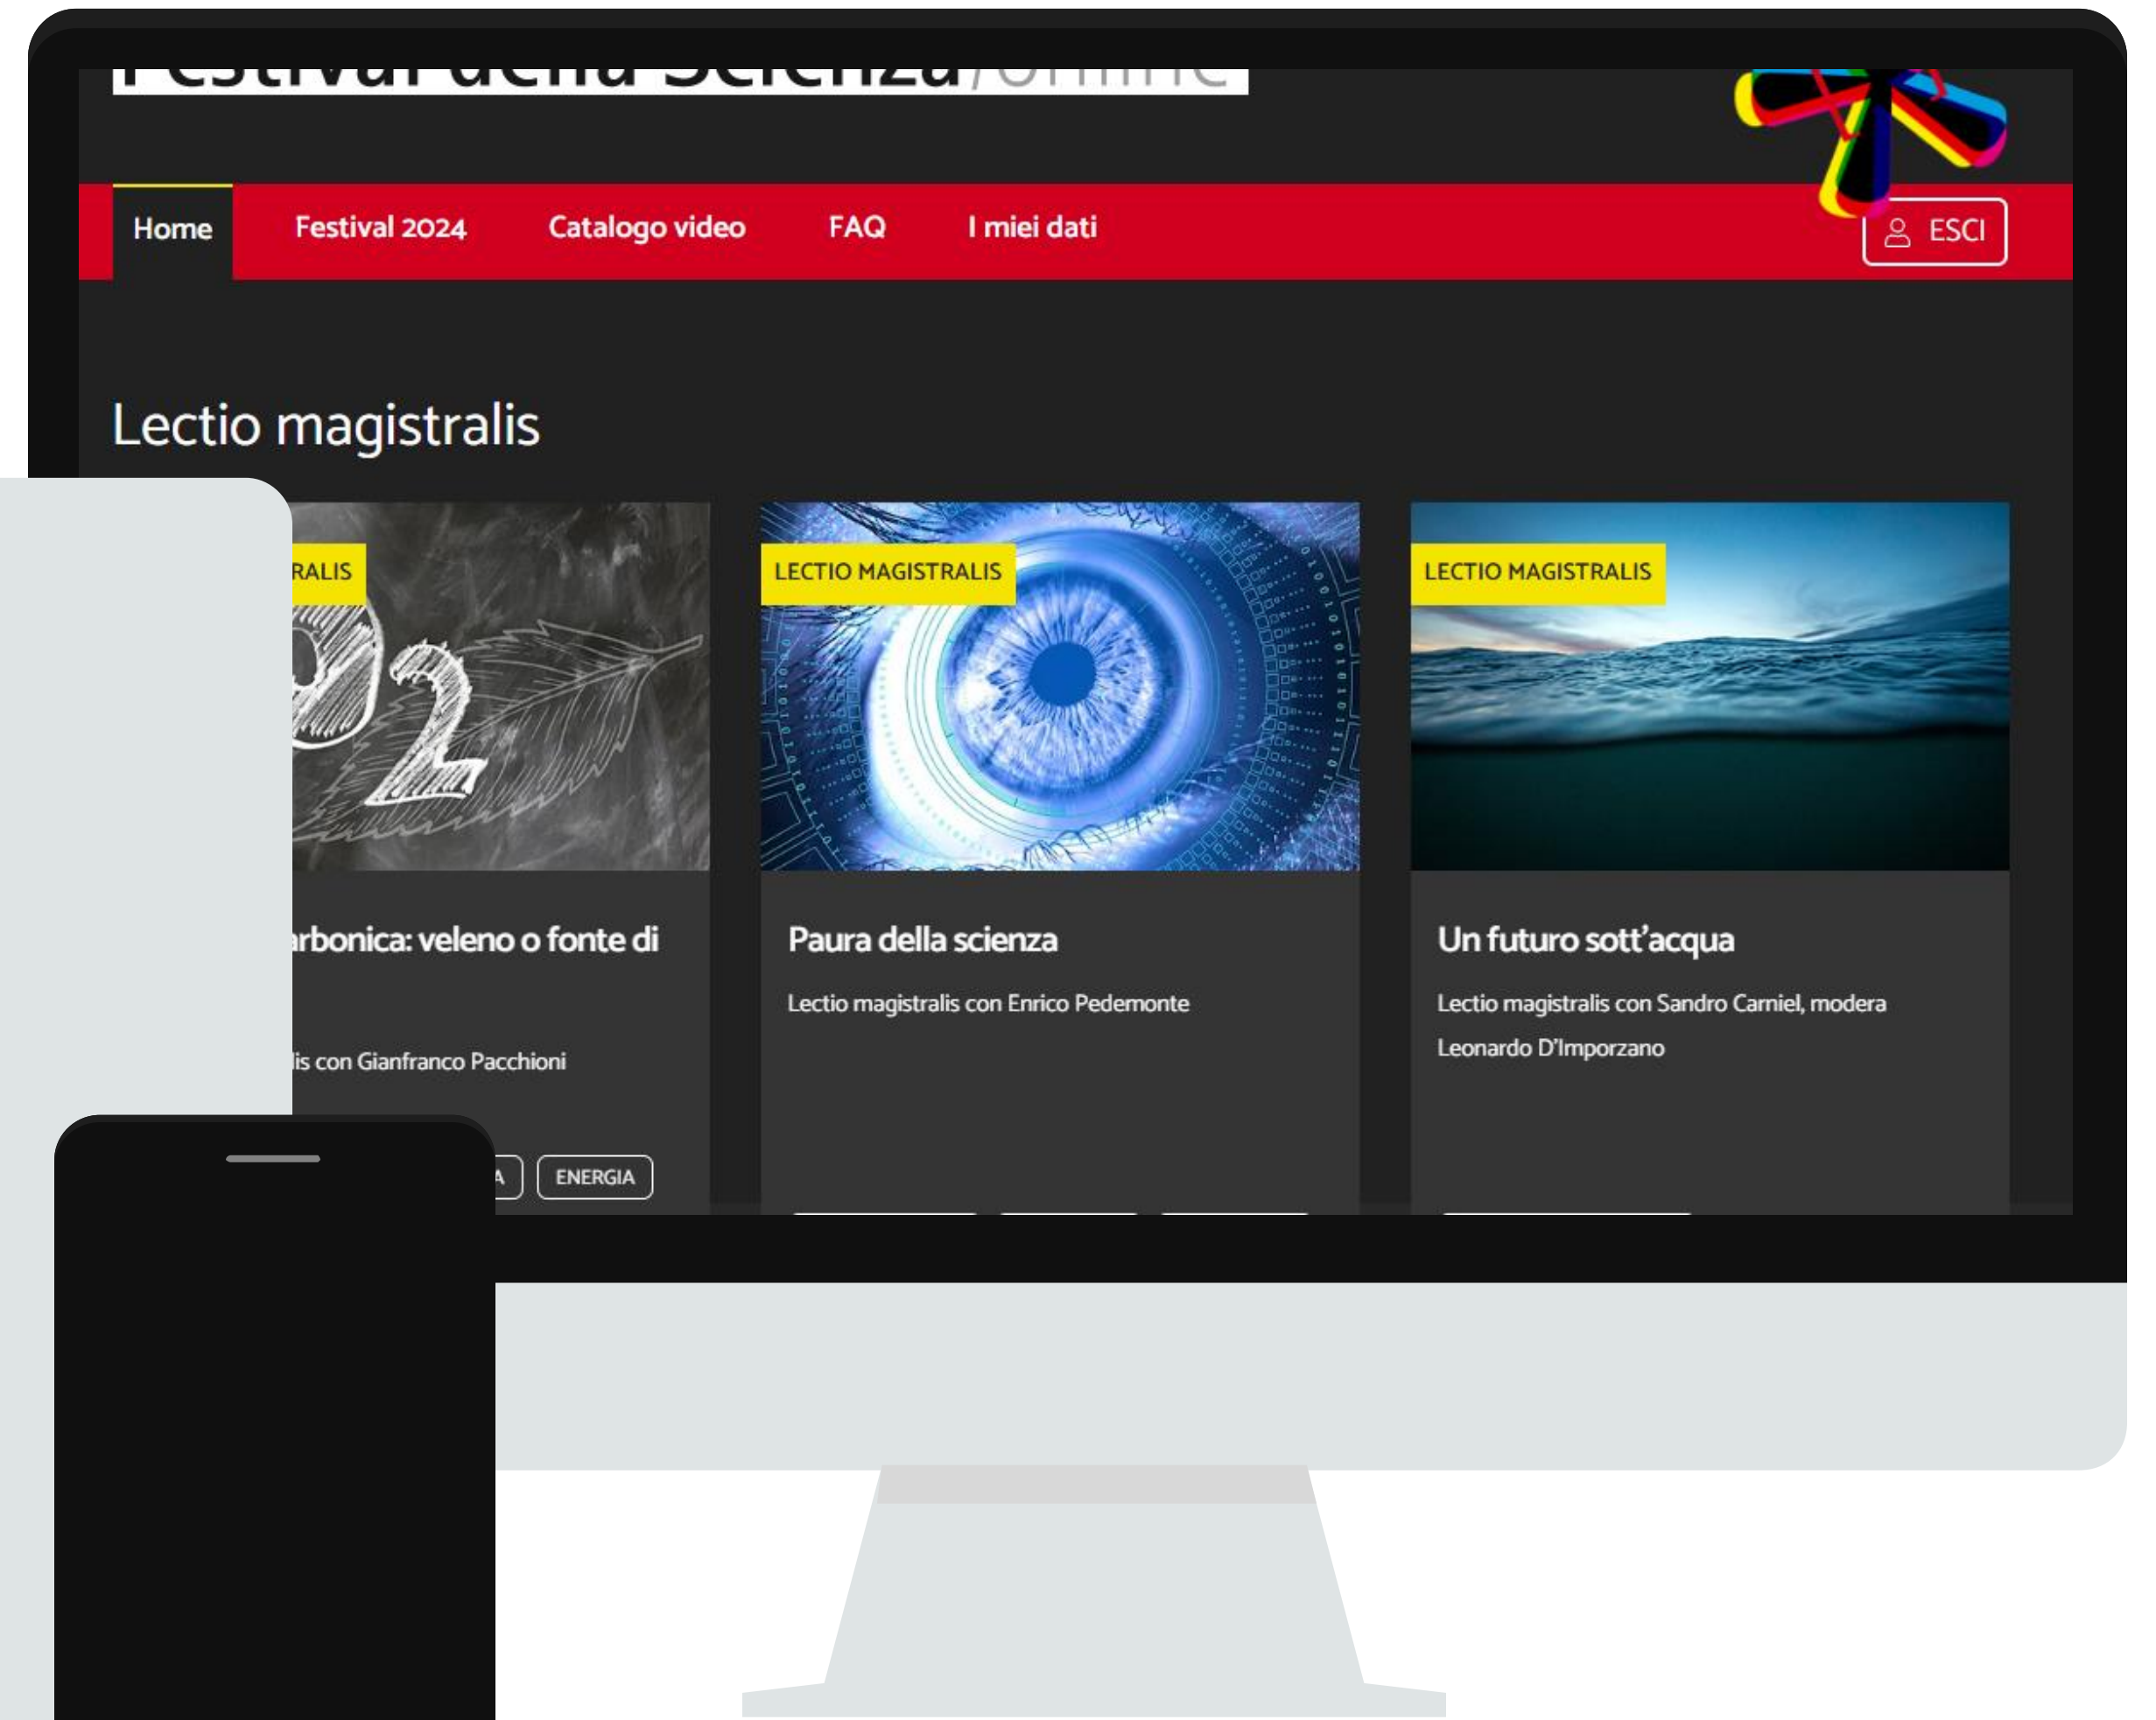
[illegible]

Home Festival 2024 Catalogo video FAQ I miei dati

ESCI

Lectio magistralis

RALIS

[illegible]rbonica: veleno o fonte di

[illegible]is con Gianfranco Pacchioni

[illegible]A ENERGIA

LECTIO MAGISTRALIS

Paura della scienza

Lectio magistralis con Enrico Pedemonte

LECTIO MAGISTRALIS

Un futuro sott'acqua

Lectio magistralis con Sandro Carniel, modera Leonardo D'Imporzano